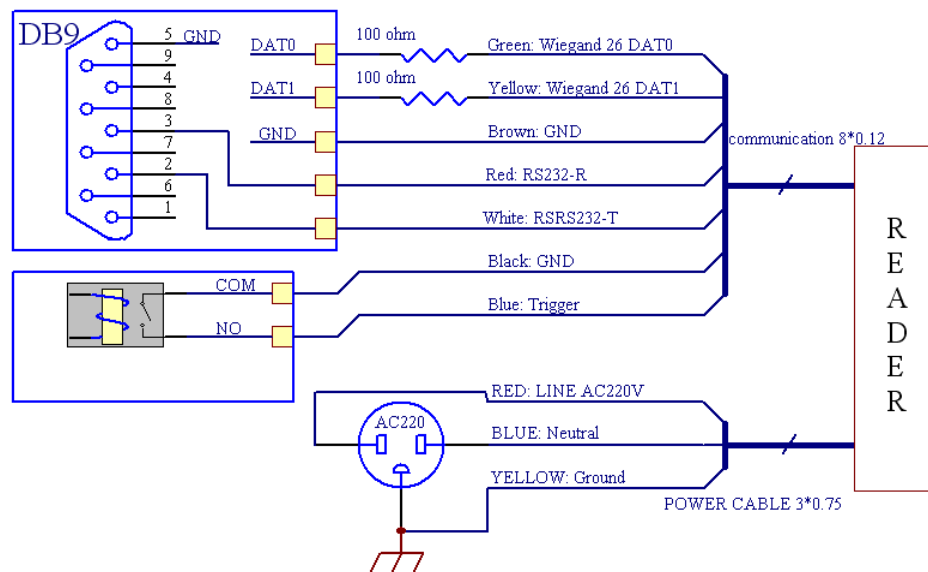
DB9

5 GND
9
4
8
3
7
2
6
1

DAT0
DAT1
GND

100 ohm
100 ohm

Green: Wiegand 26 DAT0
Yellow: Wiegand 26 DAT1
Brown: GND
Red: RS232-R
White: RSRS232-T
Black: GND
Blue: Trigger

communication 8*0.12

COM
NO

READER

RED: LINE AC220V
AC220
BLUE: Neutral
YELLOW: Ground

POWER CABLE 3*0.75